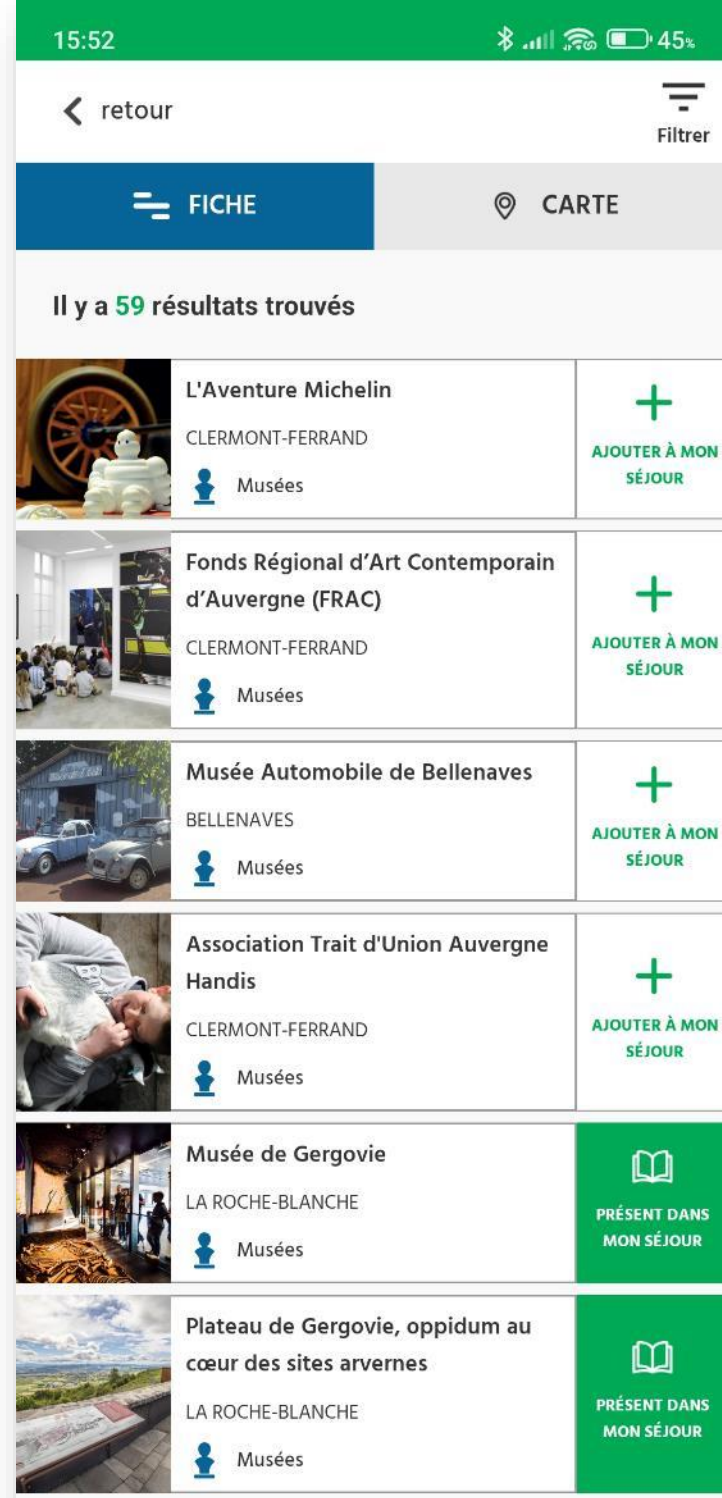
15:52

45

retour

Filtrer

FICHE

CARTE

Il y a 59 résultats trouvés

L'Aventure Michelin
CLERMONT-FERRAND
Musées

AJOUTER À MON SÉJOUR

Fonds Régional d'Art Contemporain d'Auvergne (FRAC)
CLERMONT-FERRAND
Musées

AJOUTER À MON SÉJOUR

Musée Automobile de Bellenaves
BELLENAVES
Musées

AJOUTER À MON SÉJOUR

Association Trait d'Union Auvergne Handis
CLERMONT-FERRAND
Musées

AJOUTER À MON SÉJOUR

Musée de Gergovie
LA ROCHE-BLANCHE
Musées

PRÉSENT DANS MON SÉJOUR

Plateau de Gergovie, oppidum au cœur des sites arvernes
LA ROCHE-BLANCHE
Musées

PRÉSENT DANS MON SÉJOUR